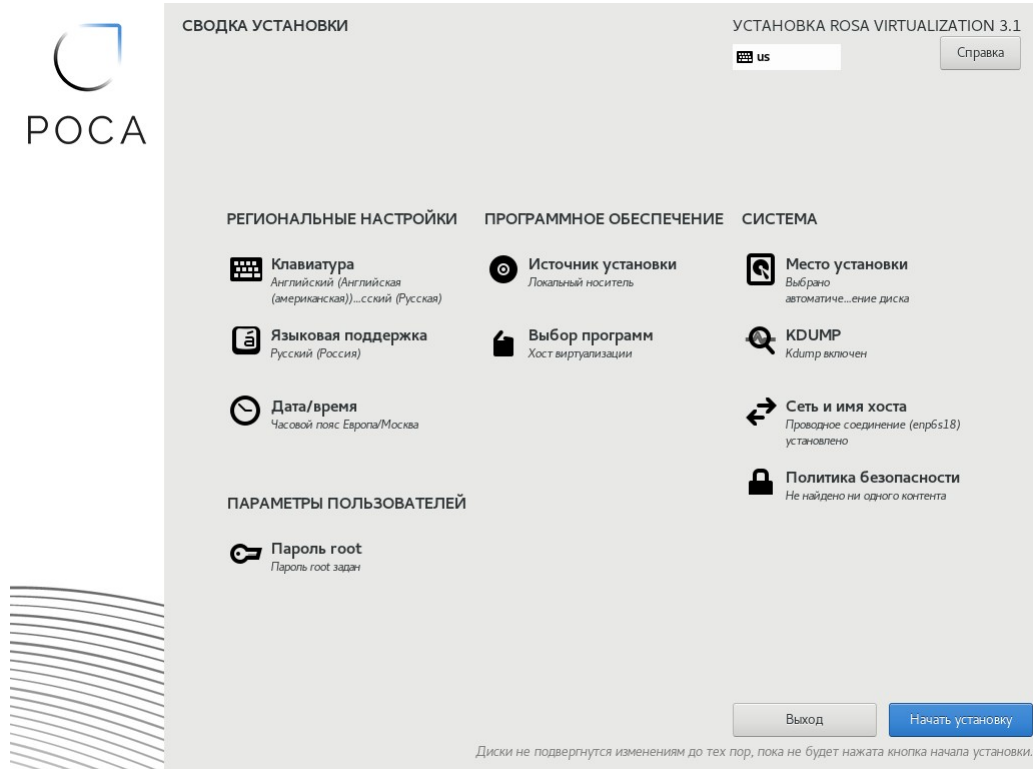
РОСА

СВОДКА УСТАНОВКИ

УСТАНОВКА ROSA VIRTUALIZATION 3.1

us

Справка

РЕГИОНАЛЬНЫЕ НАСТРОЙКИ

Клавиатура
Английский (Английская (американская))...сский (Русская)

Языковая поддержка
Русский (Россия)

Дата/время
Часовой пояс Европа/Москва

ПРОГРАММНОЕ ОБЕСПЕЧЕНИЕ

Источник установки
Локальный носитель

Выбор программ
Хост виртуализации

СИСТЕМА

Место установки
Выбрано автоматиче...ение диска

KDUMP
Kdump включен

Сеть и имя хоста
Проводное соединение (enp6s18) установлено

Политика безопасности
Не найдено ни одного контента

ПАРАМЕТРЫ ПОЛЬЗОВАТЕЛЕЙ

Пароль root
Пароль root задан

Выход

Начать установку

Диски не подвергнутся изменениям до тех пор, пока не будет нажата кнопка начала установки.